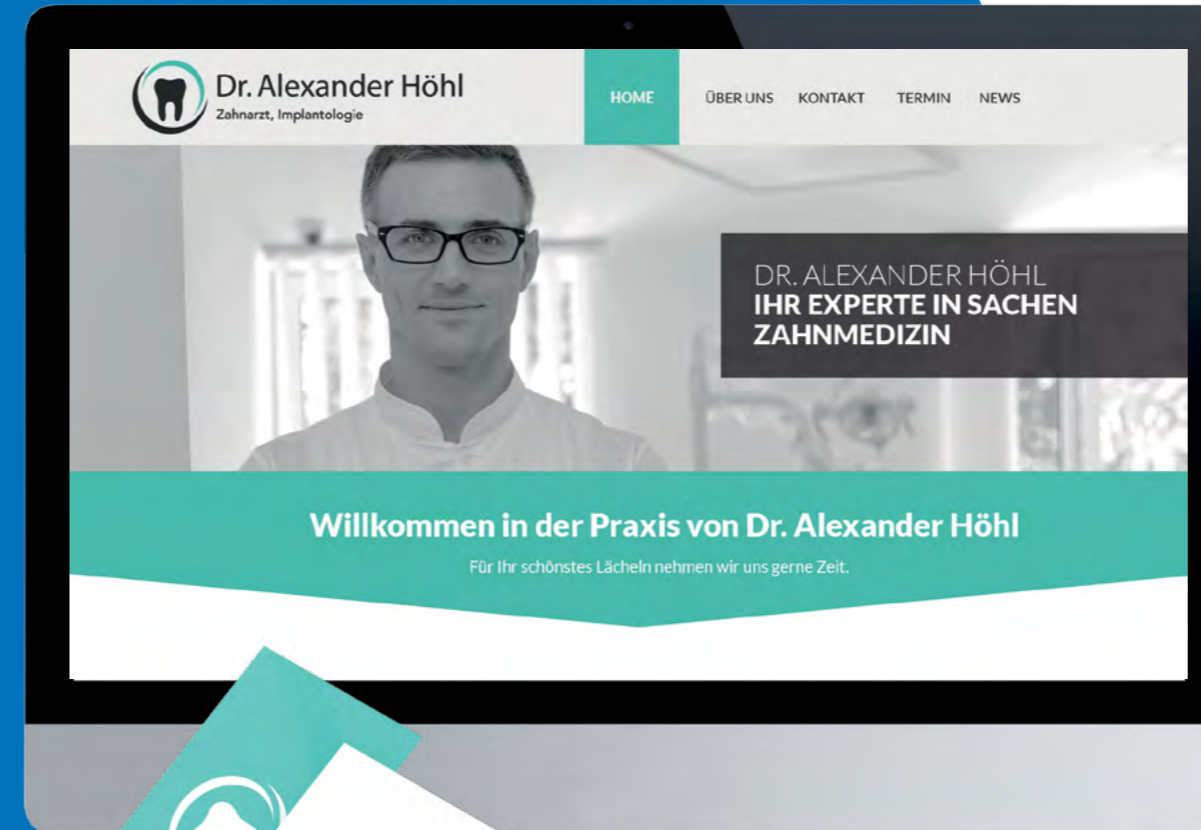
Dr. Alexander Höhl
Zahnarzt, Implantologie

HOME ÜBER UNS KONTAKT TERMIN NEWS

DR. ALEXANDER HÖHL
IHR EXPERTE IN SACHEN ZAHNMEDIZIN

Willkommen in der Praxis von Dr. Alexander Höhl

Für Ihr schönstes Lächeln nehmen wir uns gerne Zeit.